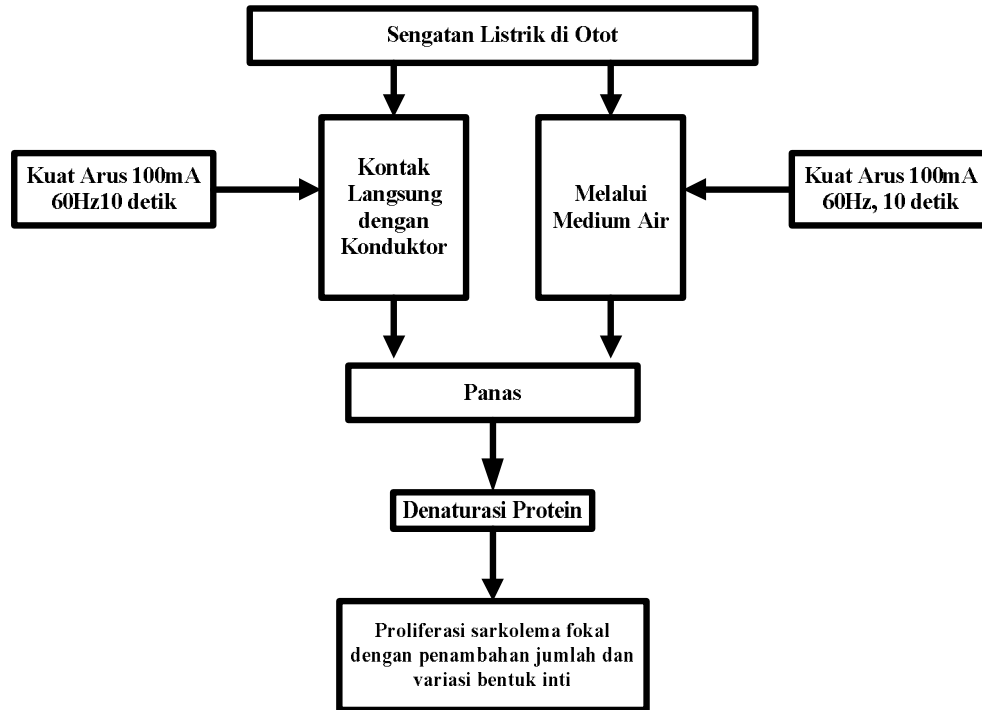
Sengatan Listrik di Otot

Kuat Arus 100mA 60Hz10 detik

Kontak Langsung dengan Konduktor

Melalui Medium Air

Kuat Arus 100mA 60Hz, 10 detik

Panas

Denaturasi Protein

Proliferasi sarkolema fokal dengan penambahan jumlah dan variasi bentuk inti